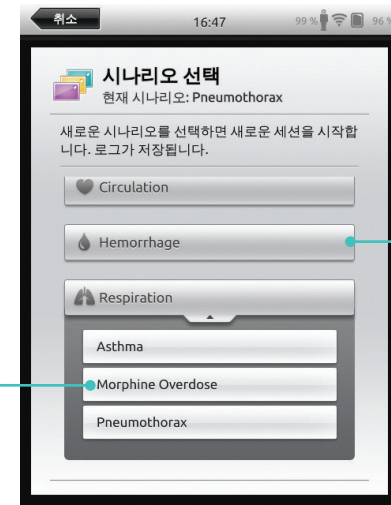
취소

16:47

99 % 96

시나리오 선택
현재 시나리오: Pneumothorax

새로운 시나리오를 선택하면 새로운 세션을 시작합니다. 로그가 저장됩니다.

Circulation

Hemorrhage

Respiration

Asthma

Morphine Overdose

Pneumothorax